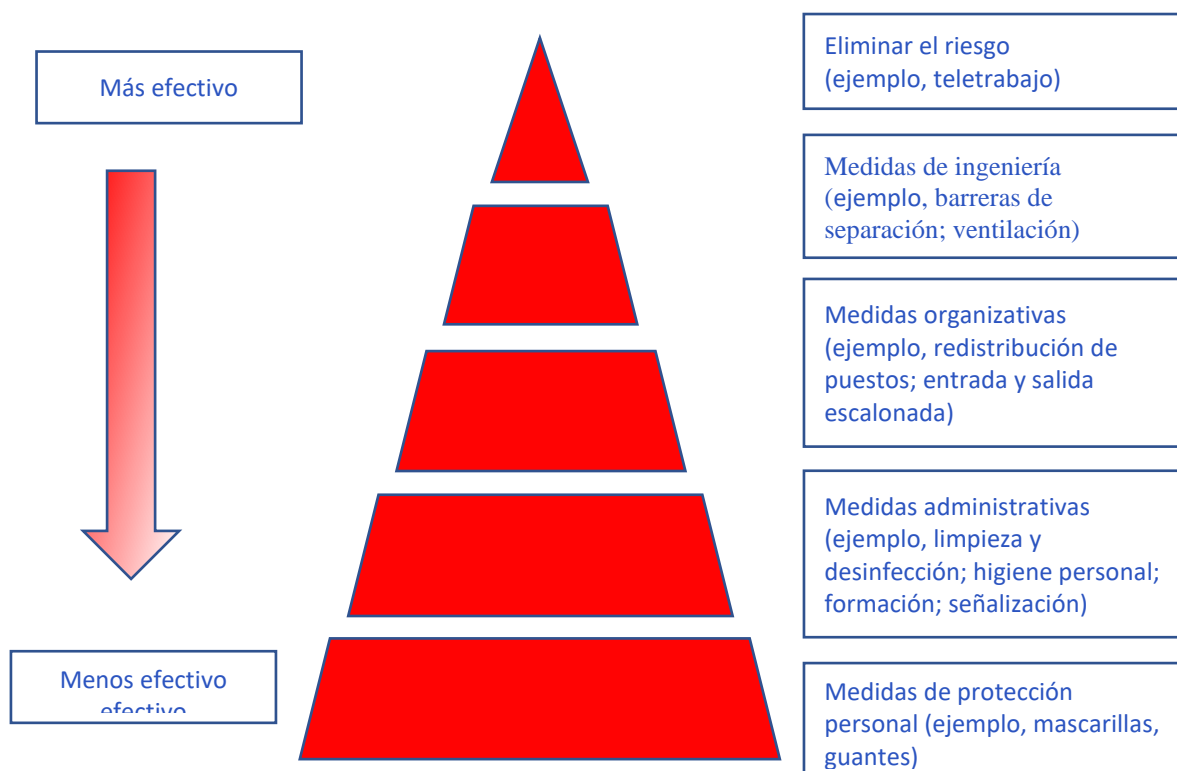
Más efectivo

Menos efectivo
efectivo

Eliminar el riesgo (ejemplo, teletrabajo)

Medidas de ingeniería (ejemplo, barreras de separación; ventilación)

Medidas organizativas (ejemplo, redistribución de puestos; entrada y salida escalonada)

Medidas administrativas (ejemplo, limpieza y desinfección; higiene personal; formación; señalización)

Medidas de protección personal (ejemplo, mascarillas, guantes)